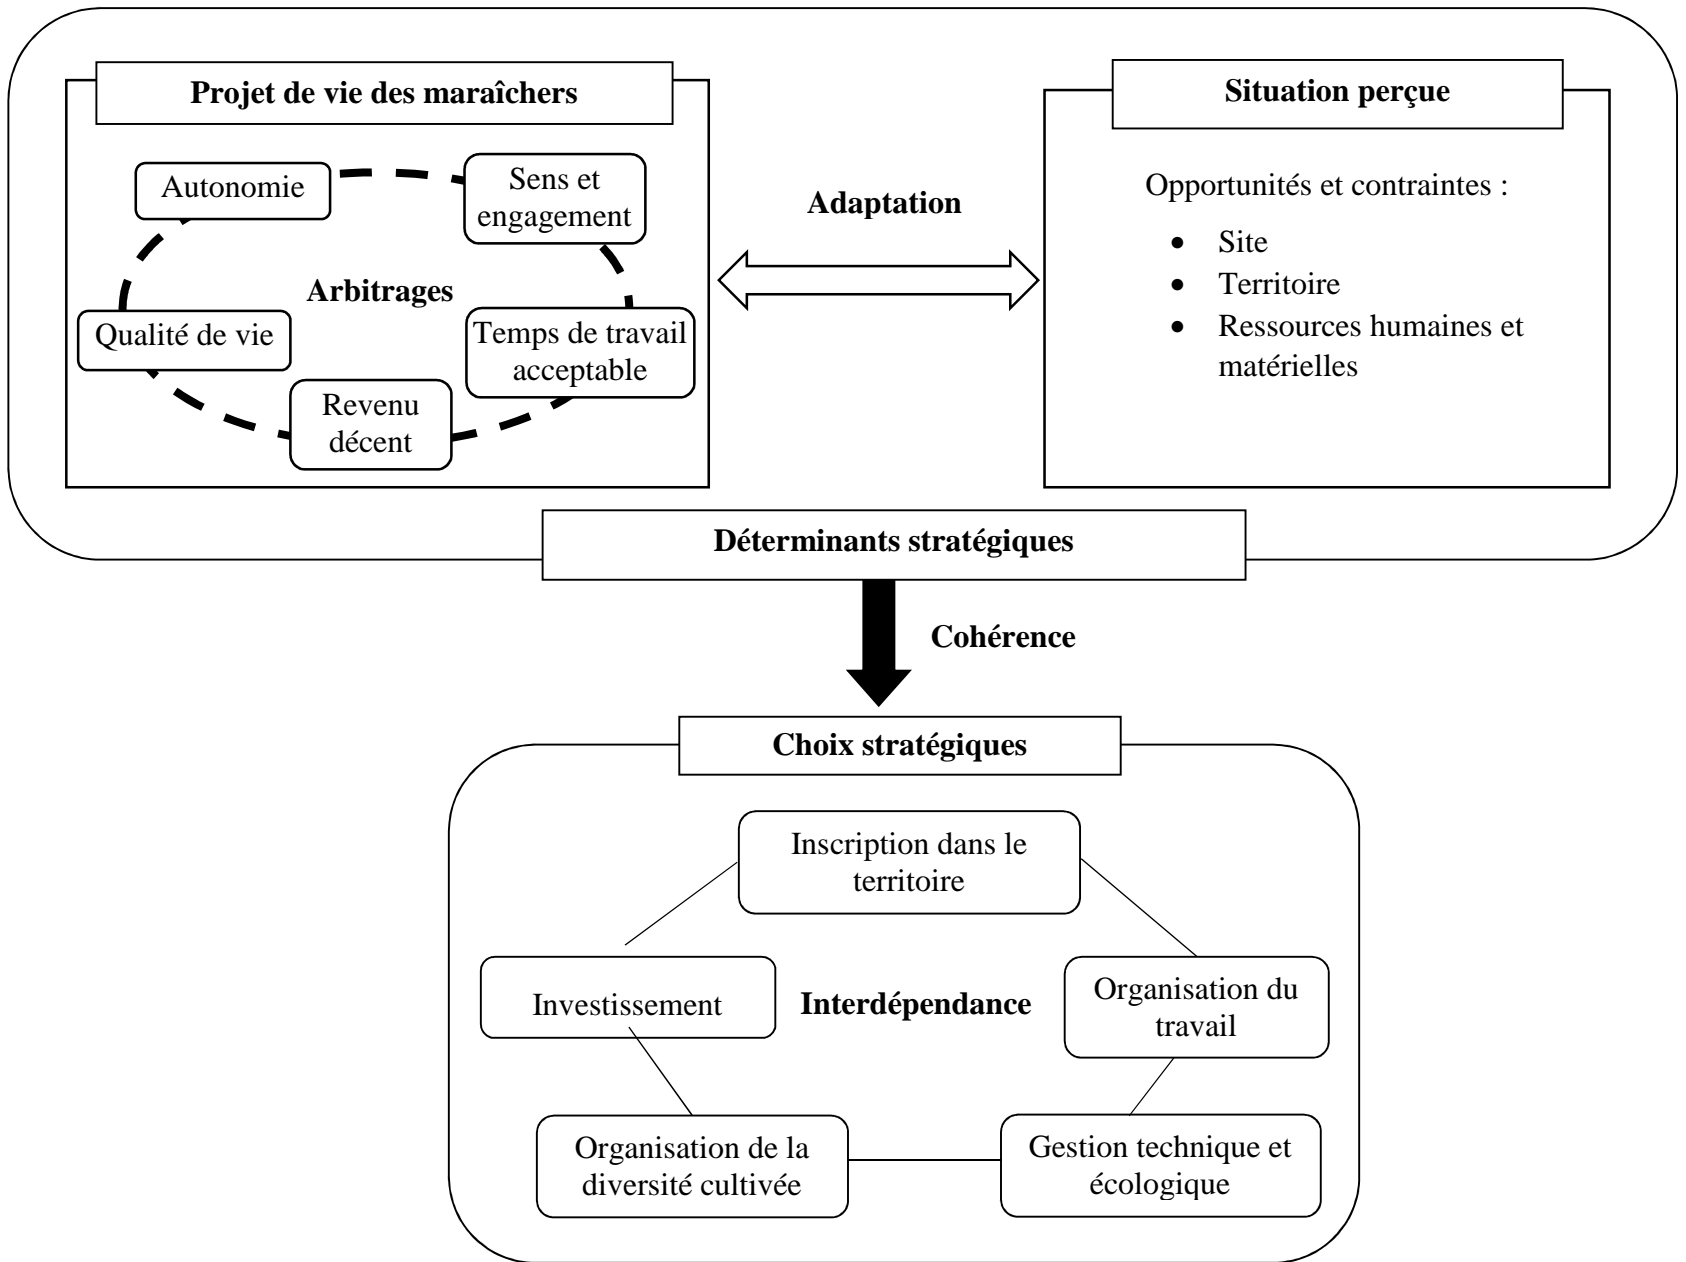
Projet de vie des maraîchers

Autonomie

Sens et engagement

Arbitrages

Qualité de vie

Temps de travail acceptable

Revenu décent

Adaptation

Situation perçue

Opportunités et contraintes :

- Site
- Territoire
- Ressources humaines et matérielles

Déterminants stratégiques

Cohérence

Choix stratégiques

Inscription dans le territoire

Investissement

Interdépendance

Organisation du travail

Organisation de la diversité cultivée

Gestion technique et écologique